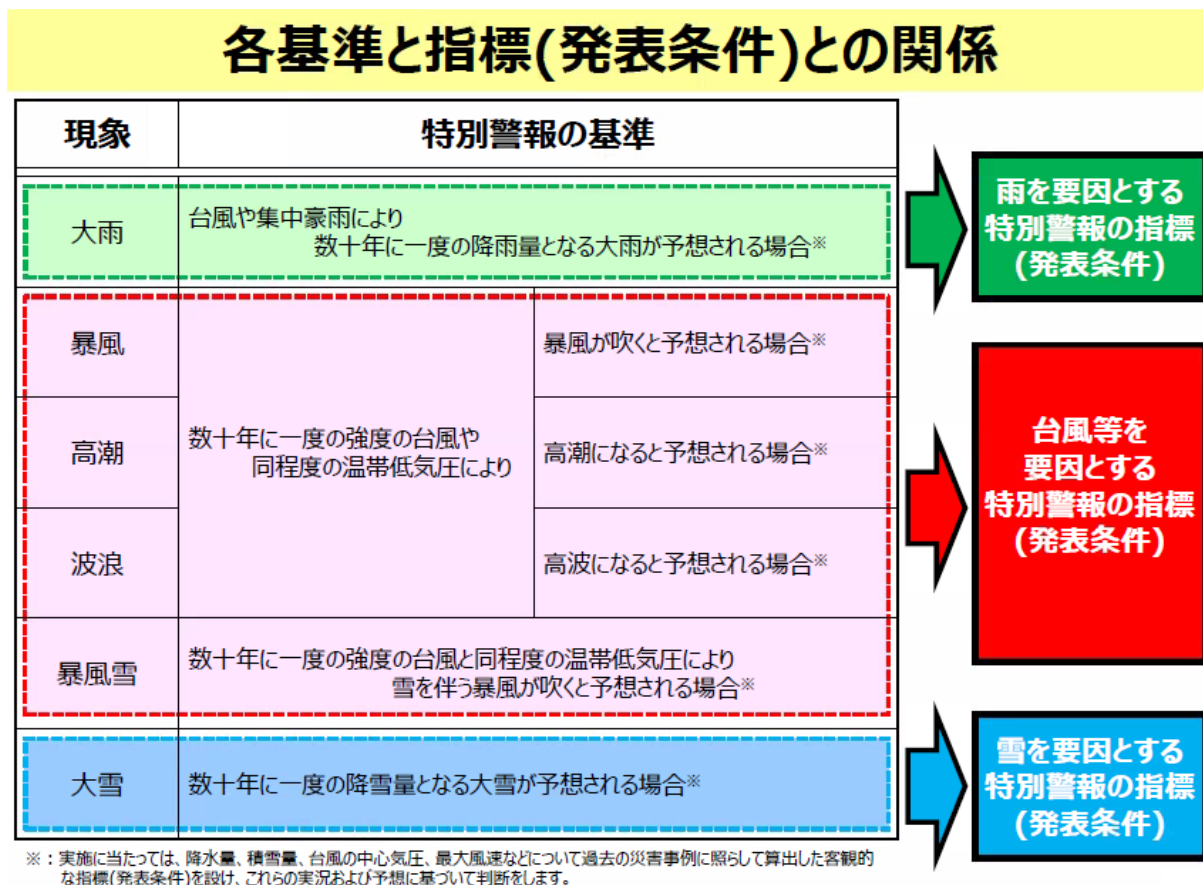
各基準と指標(発表条件)との関係

| 現象 | 特別警報の基準 | |
|---|---|---|
| 大雨 | 台風や集中豪雨により 数十年に一度の降雨量となる大雨が予想される場合※ | |
| 暴風 | 数十年に一度の強度の台風や同程度の温帯低気圧により | 暴風が吹くと予想される場合※ |
| 高潮 | 数十年に一度の強度の台風や同程度の温帯低気圧により | 高潮になると予想される場合※ |
| 波浪 | 数十年に一度の強度の台風や同程度の温帯低気圧により | 高波になると予想される場合※ |
| 暴風雪 | 数十年に一度の強度の台風と同程度の温帯低気圧により 雪を伴う暴風が吹くと予想される場合※ | |
| 大雪 | 数十年に一度の降雪量となる大雪が予想される場合※ | |

雨を要因とする特別警報の指標(発表条件)

台風等を要因とする特別警報の指標(発表条件)

雪を要因とする特別警報の指標(発表条件)

※：実施に当たっては、降水量、積雪量、台風の中心気圧、最大風速などについて過去の災害事例に照らして算出した客観的な指標(発表条件)を設け、これらの実況および予想に基づいて判断をします。